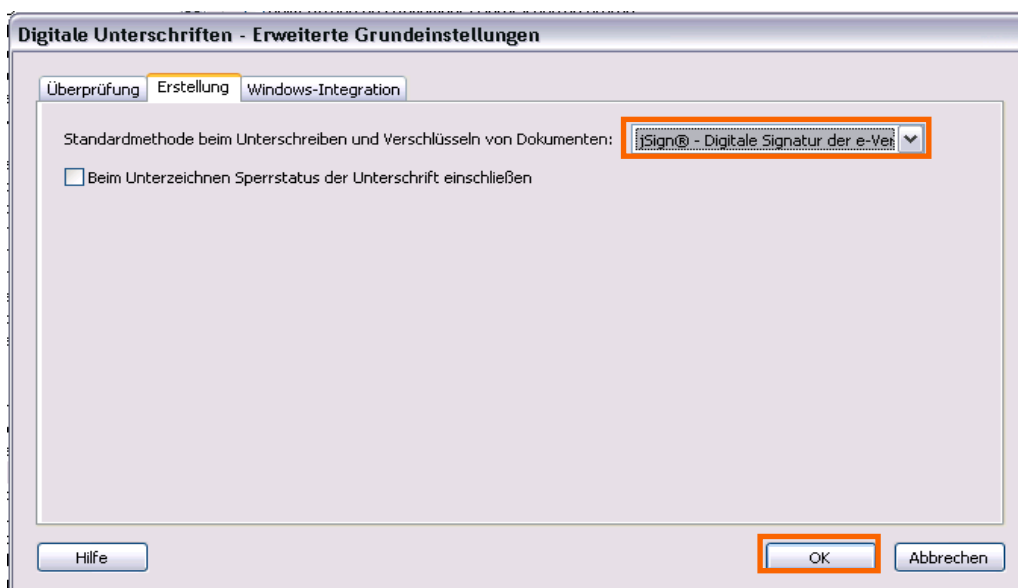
Digitale Unterschriften - Erweiterte Grundeinstellungen

Überprüfung | Erstellung | Windows-Integration

Standardmethode beim Unterschreiben und Verschlüsseln von Dokumenten: jSign® - Digitale Signatur der e-Ver

Beim Unterzeichnen Sperrstatus der Unterschrift einschließen

Hilfe

OK

Abbrechen